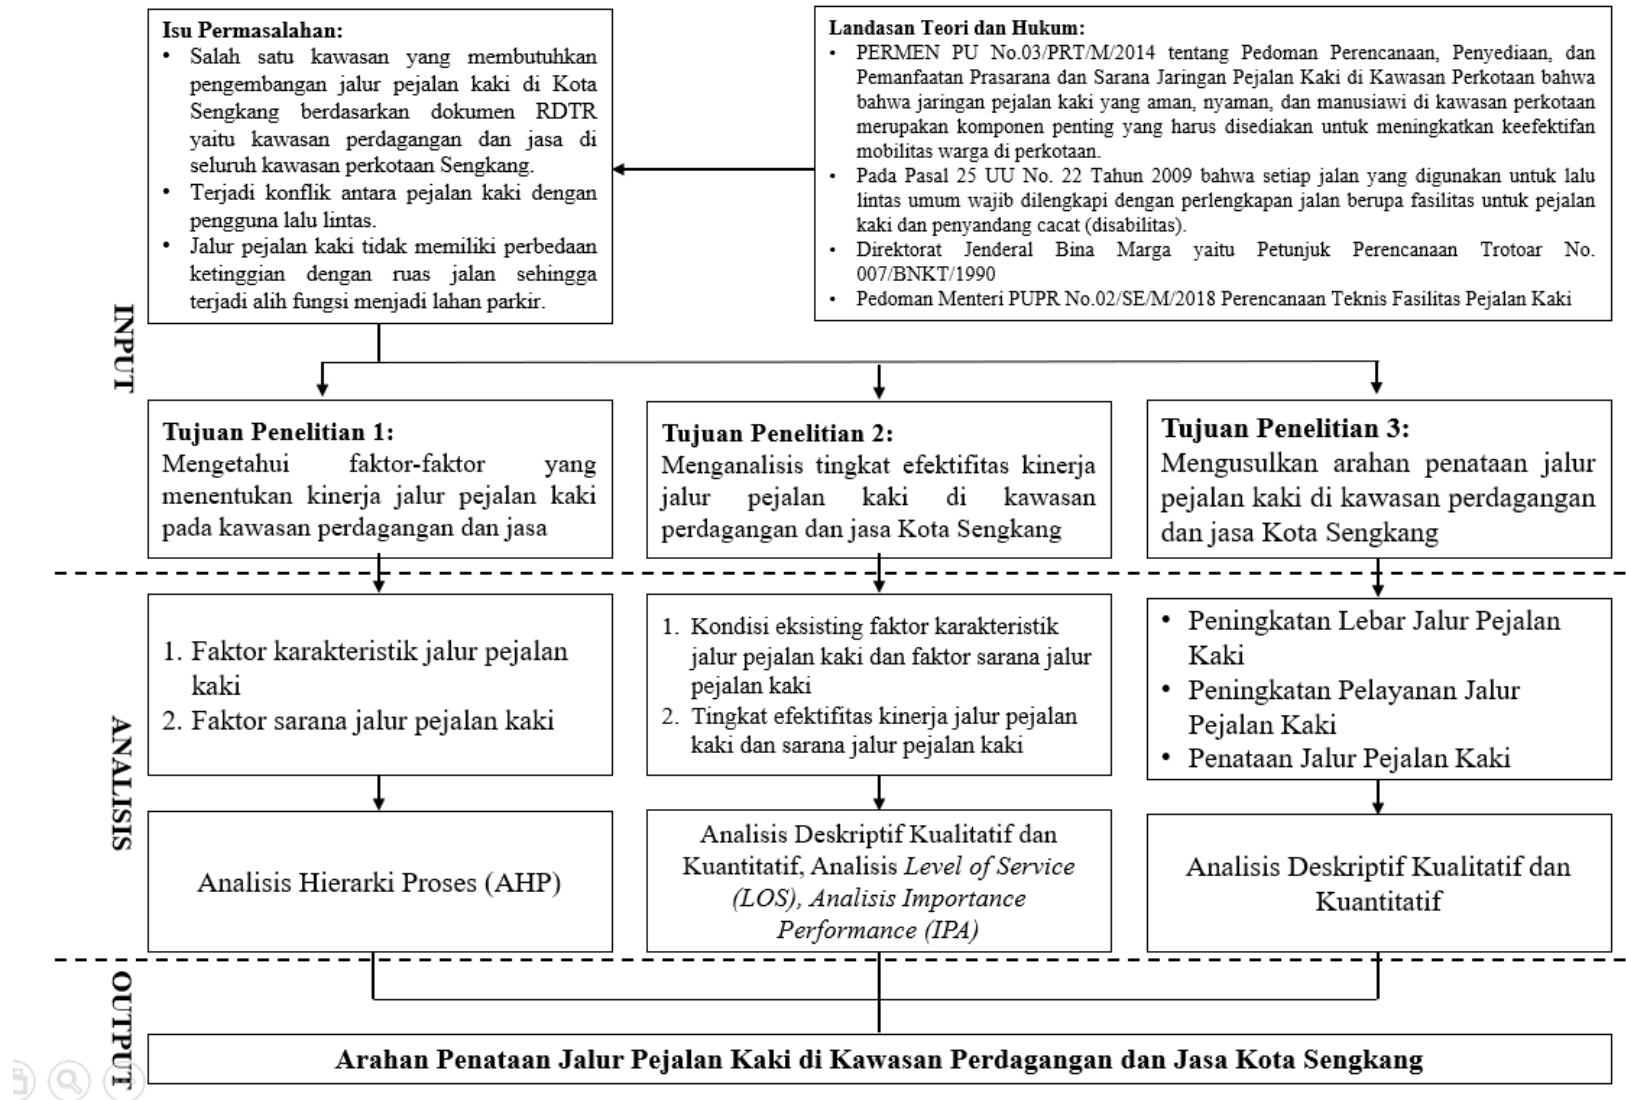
Isu Permasalahan:
• Salah satu kawasan yang membutuhkan pengembangan jalur pejalan kaki di Kota Sengkang berdasarkan dokumen RDTR yaitu kawasan perdagangan dan jasa di seluruh kawasan perkotaan Sengkang.
• Terjadi konflik antara pejalan kaki dengan pengguna lalu lintas.
• Jalur pejalan kaki tidak memiliki perbedaan ketinggian dengan ruas jalan sehingga terjadi alih fungsi menjadi lahan parkir.

Landasan Teori dan Hukum:
• PERMEN PU No.03/PRT/M/2014 tentang Pedoman Perencanaan, Penyediaan, dan Pemanfaatan Prasarana dan Sarana Jaringan Pejalan Kaki di Kawasan Perkotaan bahwa bahwa jaringan pejalan kaki yang aman, nyaman, dan manusiawi di kawasan perkotaan merupakan komponen penting yang harus disediakan untuk meningkatkan keefektifan mobilitas warga di perkotaan.
• Pada Pasal 25 UU No. 22 Tahun 2009 bahwa setiap jalan yang digunakan untuk lalu lintas umum wajib dilengkapi dengan perlengkapan jalan berupa fasilitas untuk pejalan kaki dan penyandang cacat (disabilitas).
• Direktorat Jenderal Bina Marga yaitu Petunjuk Perencanaan Trotoar No. 007/BNKT/1990
• Pedoman Menteri PUPR No.02/SE/M/2018 Perencanaan Teknis Fasilitas Pejalan Kaki

INPUT

Tujuan Penelitian 1:
Mengetahui faktor-faktor yang menentukan kinerja jalur pejalan kaki pada kawasan perdagangan dan jasa

Tujuan Penelitian 2:
Menganalisis tingkat efektifitas kinerja jalur pejalan kaki di kawasan perdagangan dan jasa Kota Sengkang

Tujuan Penelitian 3:
Mengusulkan arahan penataan jalur pejalan kaki di kawasan perdagangan dan jasa Kota Sengkang

ANALISIS

1. Faktor karakteristik jalur pejalan kaki
2. Faktor sarana jalur pejalan kaki

1. Kondisi eksisting faktor karakteristik jalur pejalan kaki dan faktor sarana jalur pejalan kaki
2. Tingkat efektifitas kinerja jalur pejalan kaki dan sarana jalur pejalan kaki

• Peningkatan Lebar Jalur Pejalan Kaki
• Peningkatan Pelayanan Jalur Pejalan Kaki
• Penataan Jalur Pejalan Kaki

Analisis Hierarki Proses (AHP)

Analisis Deskriptif Kualitatif dan Kuantitatif, Analisis Level of Service (LOS), Analisis Importance Performance (IPA)

Analisis Deskriptif Kualitatif dan Kuantitatif

OUTPUT

Arahan Penataan Jalur Pejalan Kaki di Kawasan Perdagangan dan Jasa Kota Sengkang